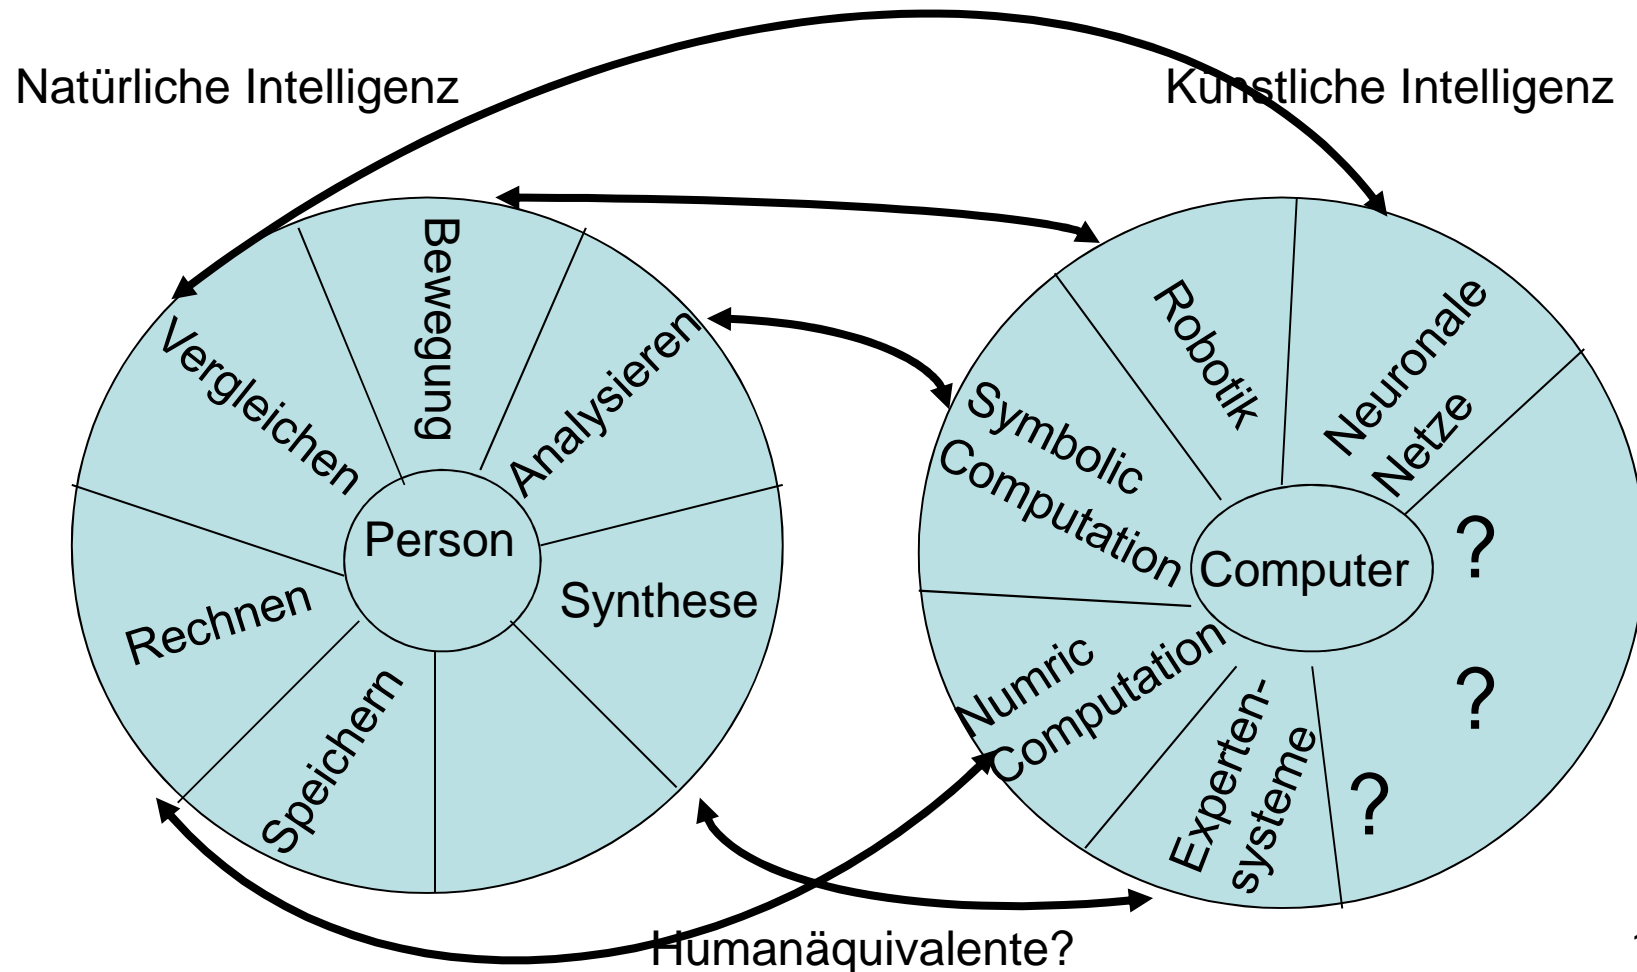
Natürliche Intelligenz

Künstliche Intelligenz

Vergleichen

Bewegung

Analysieren

Person

Synthese

Rechnen

Speichern

Robotik

Neuronale Netze

Symbolic Computation

Computer

?

Numric Computation

Experten-systeme

?

?

Humanäquivalente?